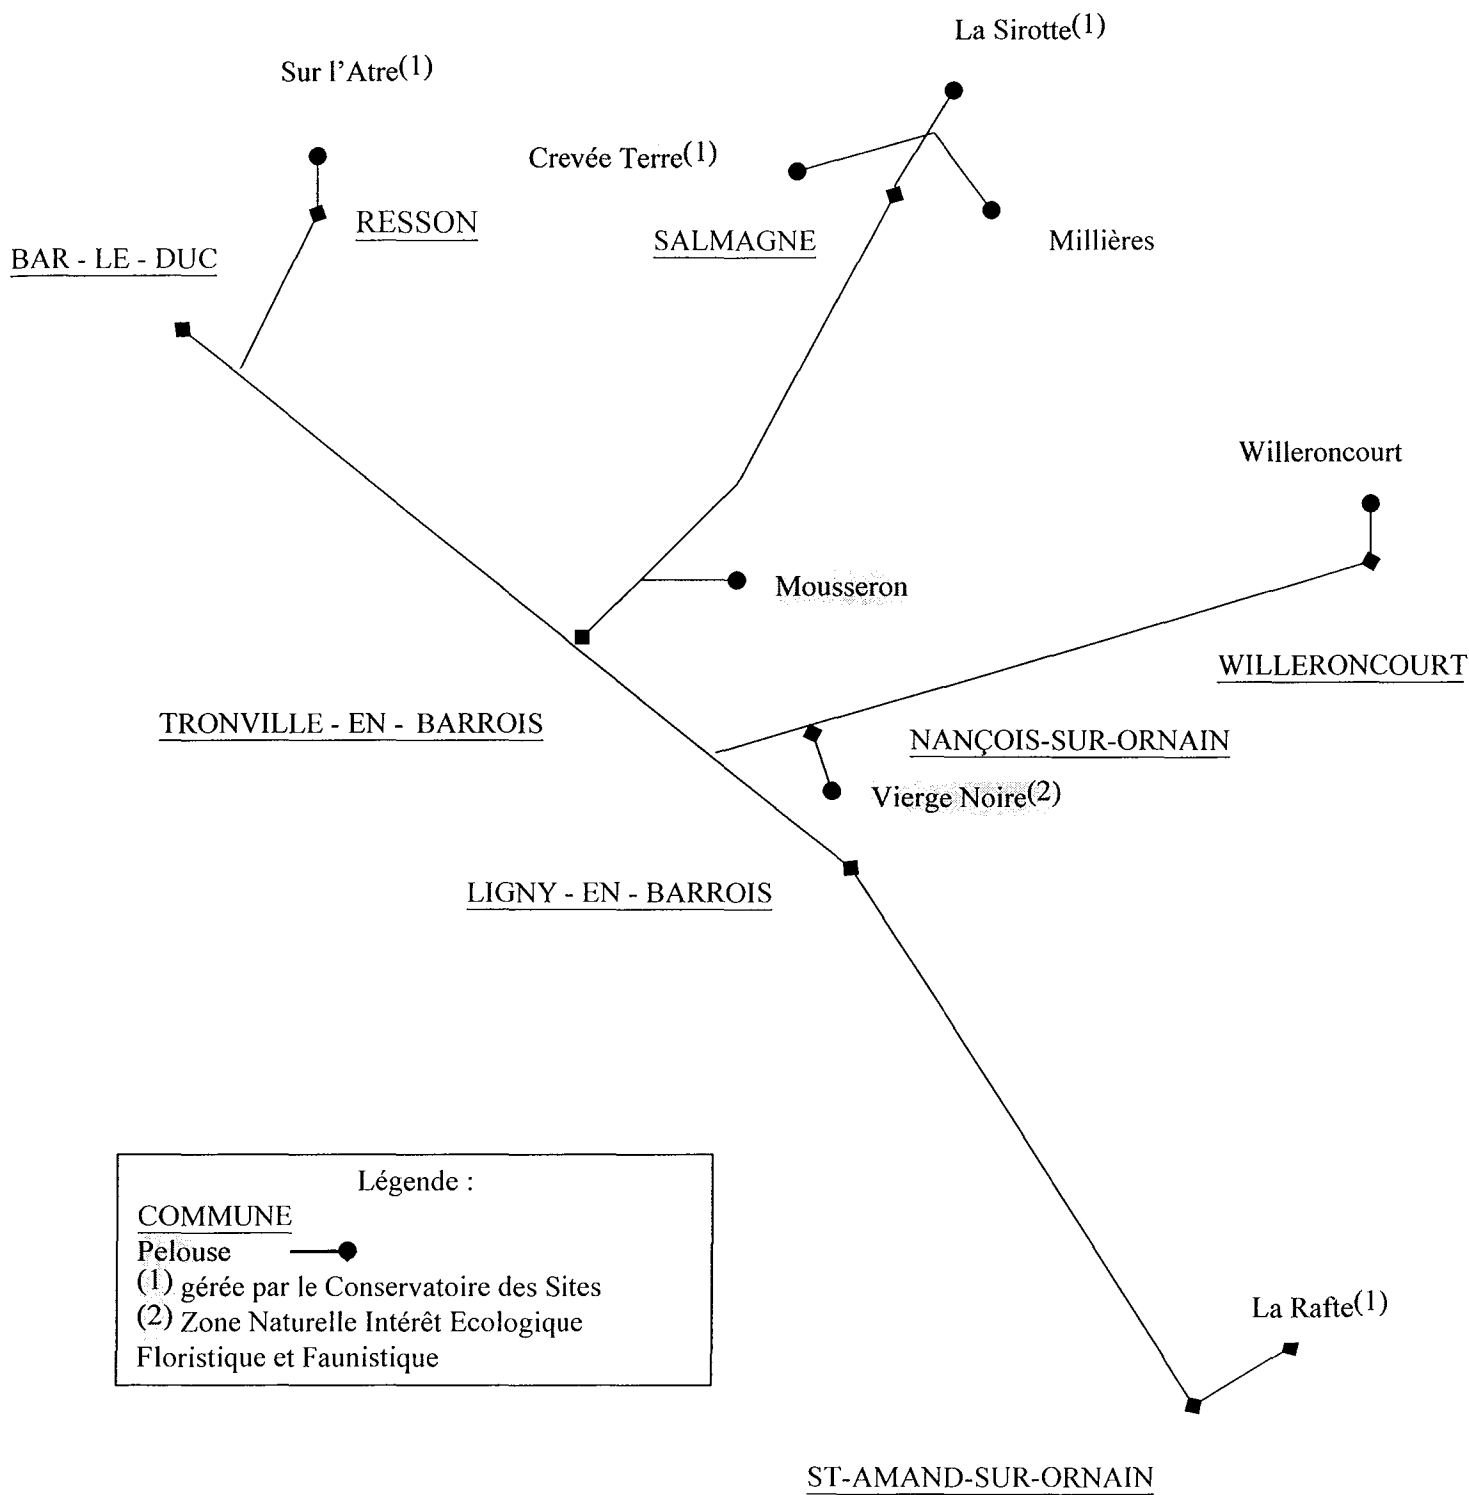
La Sirotte(1)

Sur l'Atre(1)

Crevée Terre(1)

RESSON

SALMAGNE

Millières

BAR - LE - DUC

Willeroncourt

Mousseron

WILLERONCOURT

TRONVILLE - EN - BARROIS

NANÇOIS-SUR-ORNAIN

Vierge Noire(2)

LIGNY - EN - BARROIS

Légende :
COMMUNE
Pelouse
(1) gérée par le Conservatoire des Sites
(2) Zone Naturelle Intérêt Ecologique Floristique et Faunistique

La Rafte(1)

ST-AMAND-SUR-ORNAIN